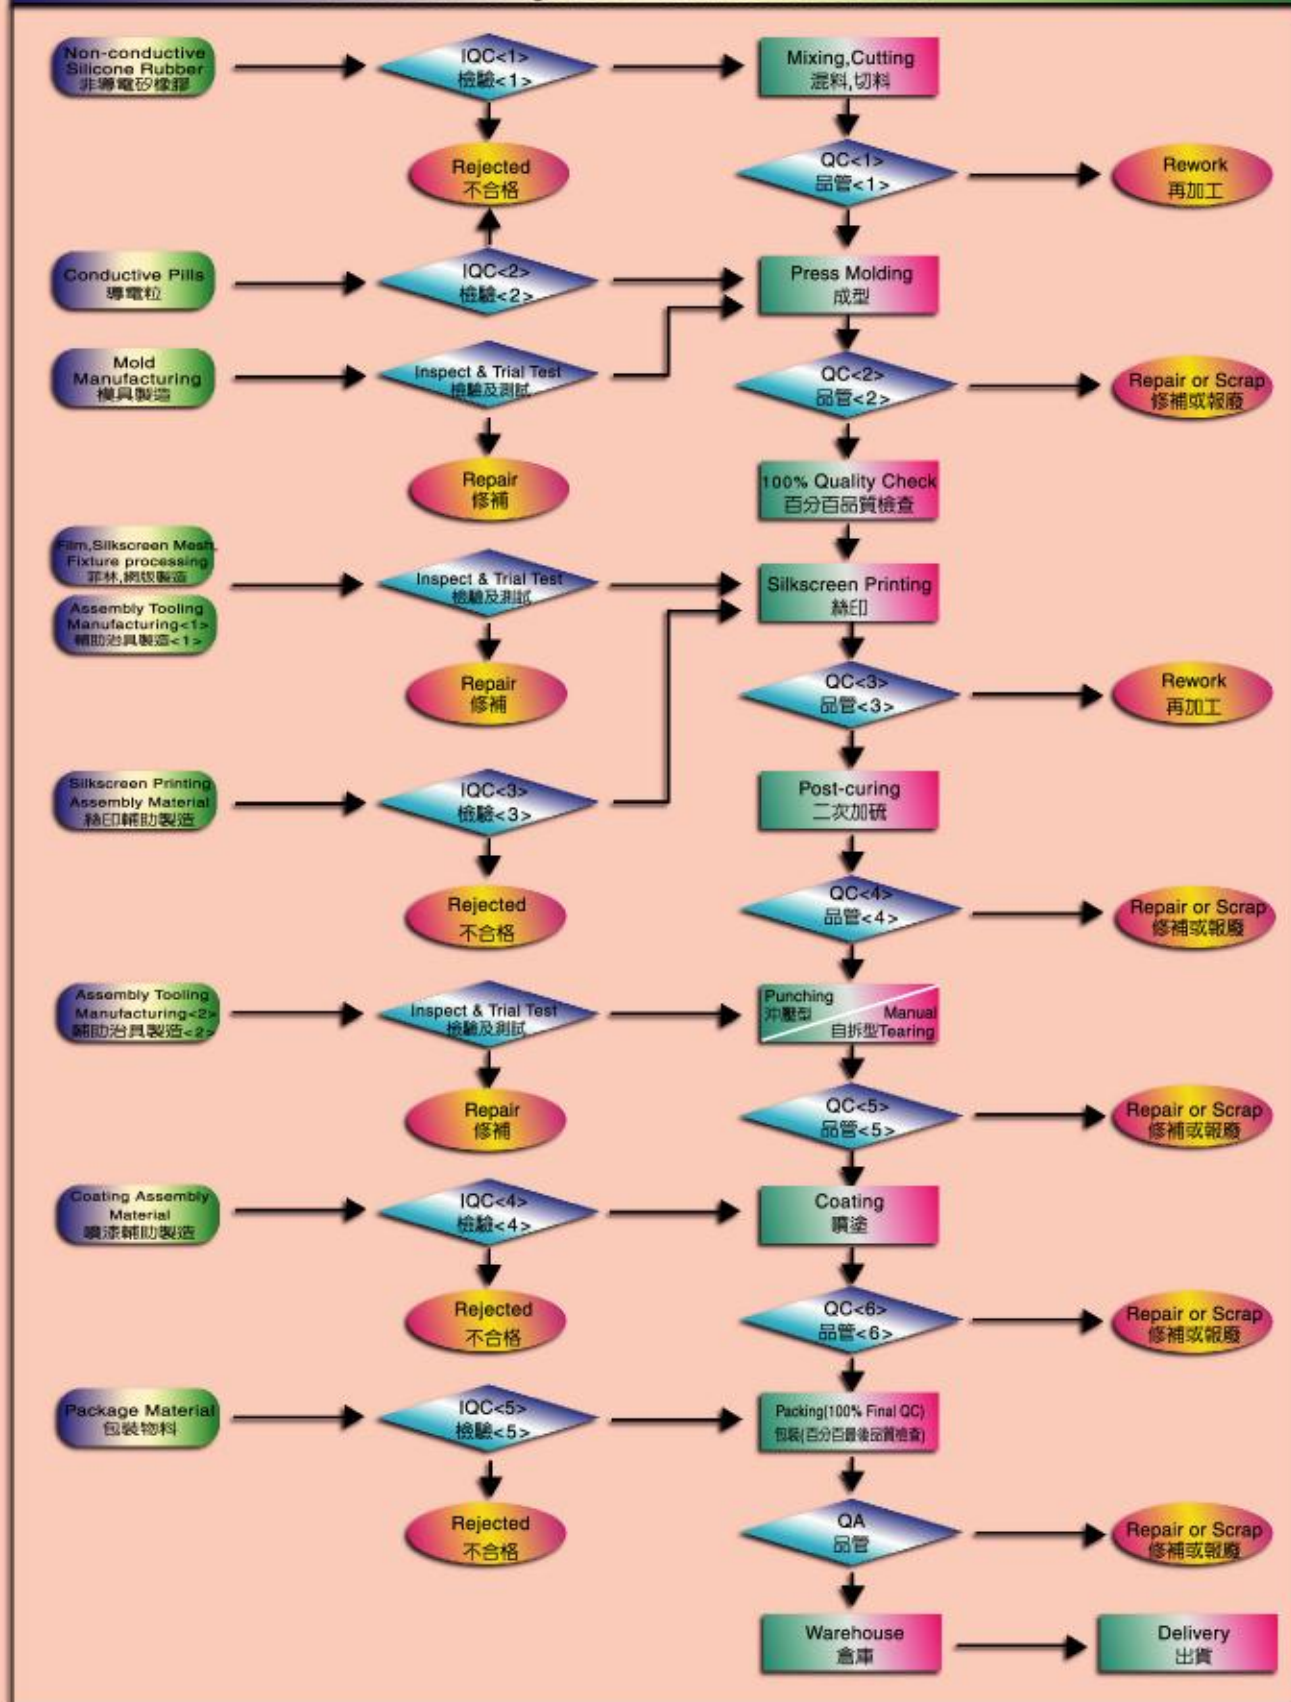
Non-conductive Silicone Rubber
非導電矽橡膠

IQC<1>
檢驗<1>

Mixing,Cutting
混料,切料

Rejected
不合格

QC<1>
品管<1>

Rework
再加工

Conductive Pills
導電粒

IQC<2>
檢驗<2>

Press Molding
成型

Mold Manufacturing
模具製造

Inspect & Trial Test
檢驗及測試

QC<2>
品管<2>

Repair or Scrap
修補或報廢

Repair
修補

100% Quality Check
百分百品質檢查

Film,Silkscreen Mesh, Fixture processing
菲林,網版製造

Assembly Tooling Manufacturing<1>
輔助治具製造<1>

Inspect & Trial Test
檢驗及測試

Silkscreen Printing
絲印

Repair
修補

QC<3>
品管<3>

Rework
再加工

Silkscreen Printing Assembly Material
絲印輔助製造

IQC<3>
檢驗<3>

Post-curing
二次加硫

Rejected
不合格

QC<4>
品管<4>

Repair or Scrap
修補或報廢

Assembly Tooling Manufacturing<2>
輔助治具製造<2>

Inspect & Trial Test
檢驗及測試

Punching
沖壓型
Manual
自拆型Tearing

Repair
修補

QC<5>
品管<5>

Repair or Scrap
修補或報廢

Coating Assembly Material
噴漆輔助製造

IQC<4>
檢驗<4>

Coating
噴塗

Rejected
不合格

QC<6>
品管<6>

Repair or Scrap
修補或報廢

Package Material
包裝物料

IQC<5>
檢驗<5>

Packing(100% Final QC)
包裝(百分百最後品質檢查)

Rejected
不合格

QA
品管

Repair or Scrap
修補或報廢

Warehouse
倉庫

Delivery
出貨